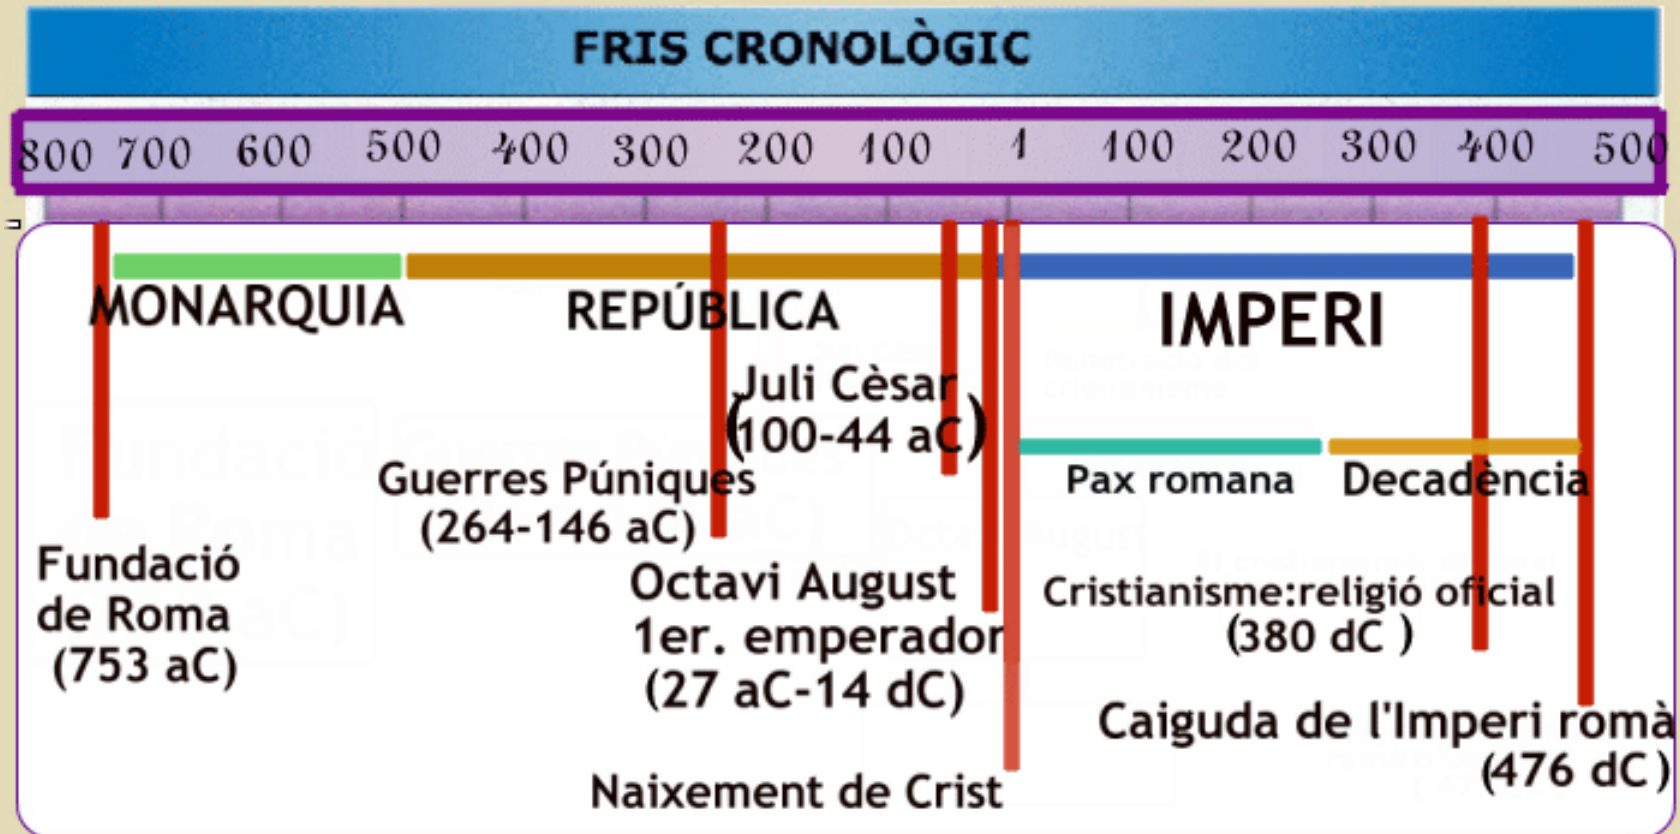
FRIS CRONOLÒGIC

800 700 600 500 400 300 200 100 1 100 200 300 400 500

MONARQUIA

REPÚBLICA

IMPERI

Juli Cèsar (100-44 aC)

Guerres Púniques (264-146 aC)

Pax romana

Decadència

Fundació de Roma (753 aC)

Octavi August 1er. emperador (27 aC-14 dC)

Cristianisme:religió oficial (380 dC )

Caiguda de l'Imperi romà (476 dC )

Naixement de Crist